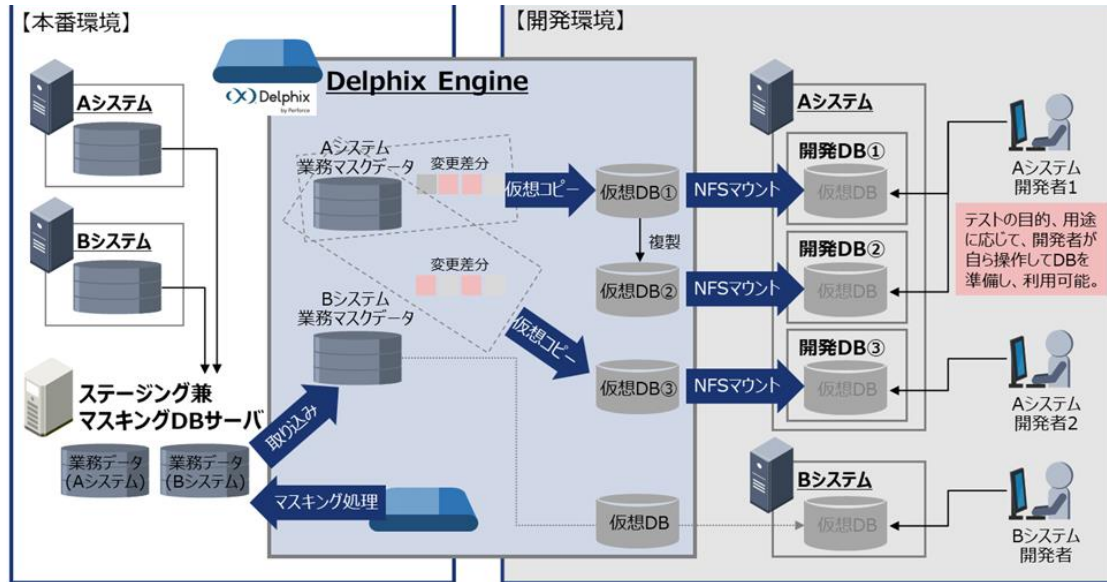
【本番環境】

Aシステム

Bシステム

ステージング兼
マスキングDBサーバ

業務データ
(Aシステム)

業務データ
(Bシステム)

Delphix
by Perforce

Delphix Engine

Aシステム
業務マスクデータ

変更差分

変更差分

Bシステム
業務マスクデータ

取り込み

マスキング処理

仮想コピー

仮想コピー

仮想DB①

複製

仮想DB②

仮想DB③

仮想DB

【開発環境】

NFSマウント

NFSマウント

NFSマウント

Aシステム

開発DB①

仮想DB

開発DB②

仮想DB

開発DB③

仮想DB

Bシステム

仮想DB

Aシステム
開発者1

テストの目的、用途に応じて、開発者が自ら操作してDBを準備し、利用可能。

Aシステム
開発者2

Bシステム
開発者